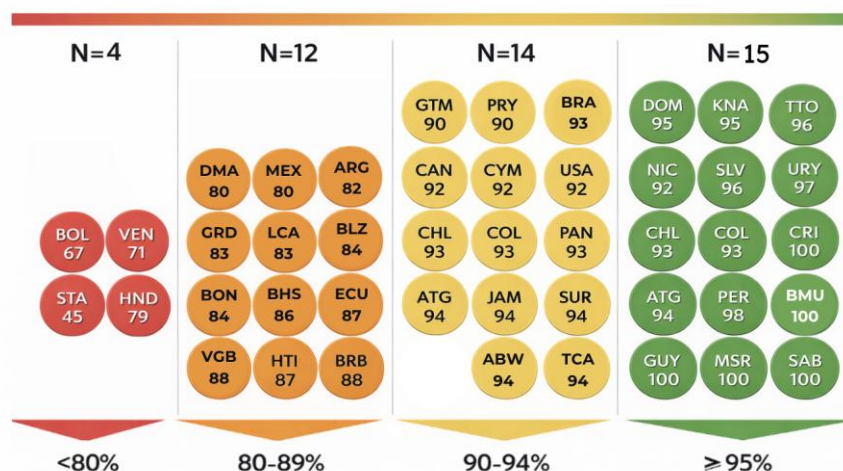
N=4

BOL 67
VEN 71
STA 45
HND 79

<80%

N=12

DMA 80
MEX 80
ARG 82
GRD 83
LCA 83
BLZ 84
BON 84
BHS 86
ECU 87
VGB 88
HTI 87
BRB 88

80-89%

N=14

GTM 90
PRY 90
BRA 93
CAN 92
CYM 92
USA 92
CHL 93
COL 93
PAN 93
ATG 94
JAM 94
SUR 94
ABW 94
TCA 94

90-94%

N=15

DOM 95
KNA 95
TTO 96
NIC 92
SLV 96
URY 97
CHL 93
COL 93
CRI 100
ATG 94
PER 98
BMU 100
GUY 100
MSR 100
SAB 100

$\geq$95%